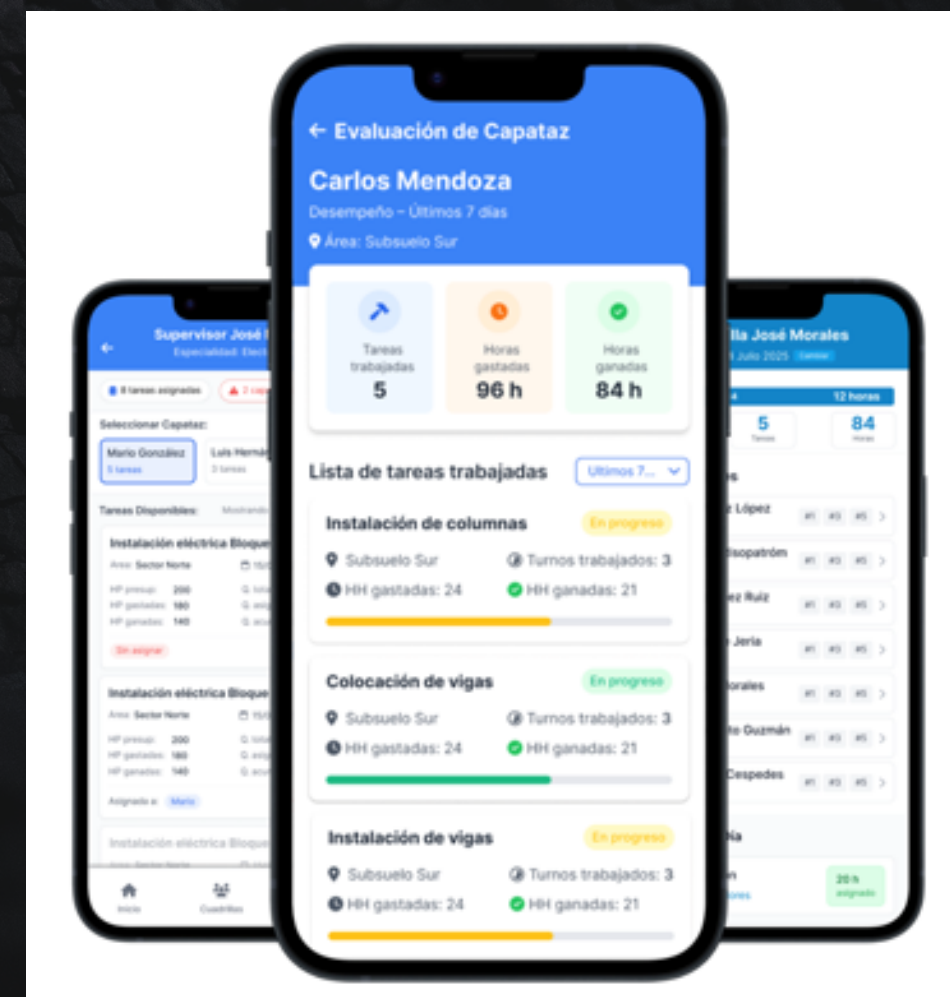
← Evaluación de Capataz

Carlos Mendoza

Desempeño – Últimos 7 días

Área: Subsuelo Sur

Tareas trabajadas
5

Horas gastadas
96 h

Horas ganadas
84 h

Lista de tareas trabajadas

Ultimos 7...

Instalación de columnas
En progreso
Subsuelo Sur
Turnos trabajados: 3
HH gastadas: 24
HH ganadas: 21

Colocación de vigas
En progreso
Subsuelo Sur
Turnos trabajados: 3
HH gastadas: 24
HH ganadas: 21

Instalación de vigas
En progreso
Subsuelo Sur
Turnos trabajados: 3
HH gastadas: 24
HH ganadas: 21

Supervisor José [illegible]
Especialidad: Elect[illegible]

8 tareas asignadas
2 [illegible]

Seleccionar Capataz:

Mario González
5 tareas

Luis Hernánd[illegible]
3 tareas

Tareas Disponibles:
Mostrando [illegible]

Instalación eléctrica Bloque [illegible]
Área: Sector Norte
15/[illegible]
HP presup.: 200
HP gastadas: 180
HP ganadas: 140
Sin asignar

Instalación eléctrica Bloque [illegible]
Área: Sector Norte
15/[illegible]
HP presup.: 200
HP gastadas: 180
HP ganadas: 140
Asignado a: Mario

Instalación eléctrica Bloque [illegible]

Inicio
Cuadrillas

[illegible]lla José Morales
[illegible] Julio 2025
Cambiar

12 horas

5
Tareas

84
Horas

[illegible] López
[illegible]isopatrón
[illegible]ez Ruiz
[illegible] Jeria
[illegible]orales
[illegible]to Guzmán
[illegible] Cespedes

#1 #3 #5

20 h
asignado